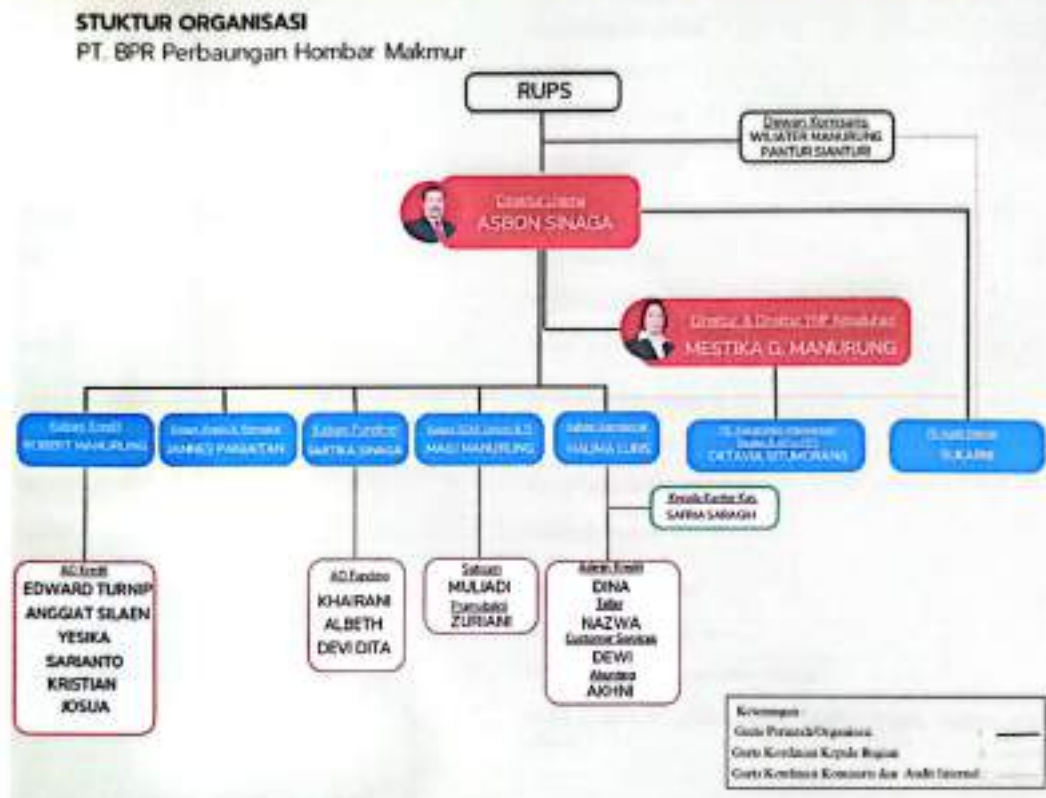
STUKTUR ORGANISASI
PT. BPR Perbaungan Hombar Makmur

RUPS

Dewan Komisaris
WILIATER MANURUNG
PANTUR SIANTURI

Direktur Utama
ASBON SINAGA

Direktur & Direktur YMF Kepatuhan
MESTIKA G. MANURUNG

Kabag Kredit
ROBERT MANURUNG

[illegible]
JAHNES PARAPAT

Kabag Funding
SARTIKA SINAGA

Kabag SDM Umum & TI
MASI MANURUNG

Kabag Operasional
HALIMA LUBIS

PE Kepatuhan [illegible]
OKTAVIA SITUMORANG

PE Audit Intern
SUKARNI

Kepala Kantor Kas
SARMA SARAGIH

AO Kredit
EDWARD TURNIP
ANGGIAT SILAEN
YESIKA
SARIANTO
KRISTIAN
JOSUA

AO Funding
KHAIRANI
ALBETH
DEVI DITA

Satpam
MULIADI
Pramubakti
ZURIANI

Admin Kredit
DINA
Teller
NAZWA
Customer Services
DEWI
Akunting
AKHNI

Keterangan :
Garis Perintah/Organisasi
Garis Koordinasi Kepada Bagian
Garis Koordinasi Komisaris dan Audit Internal